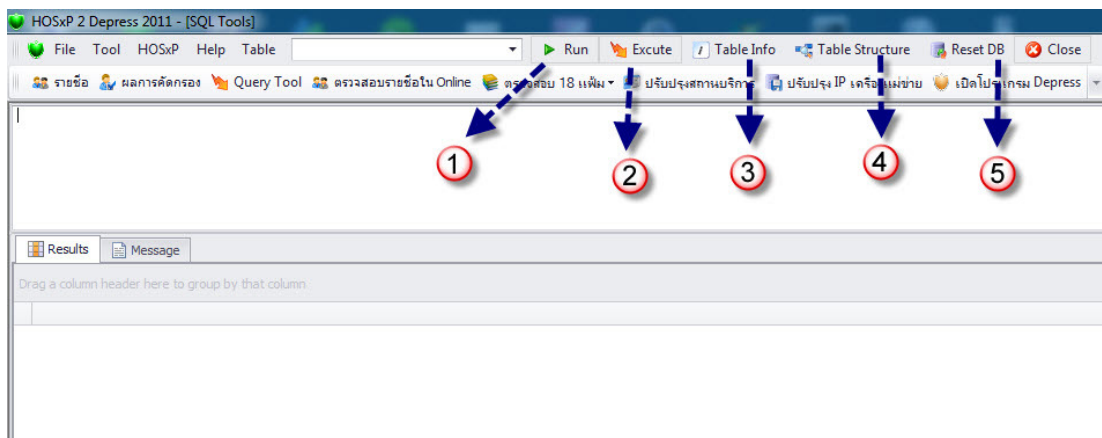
HOSxP 2 Depress 2011 - [SQL Tools]

File Tool HOSxP Help Table

Run Excute Table Info Table Structure Reset DB Close

รายชื่อ ผลการคัดกรอง Query Tool ตรวจสอบรายชื่อใน Online ตร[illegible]สอบ 18 แฟ้ม ปรับปรุงสถานบริกา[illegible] ปรับปรุง IP เครื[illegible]แม่ข่าย เปิดโป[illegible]แกรม Depress

1 2 3 4 5

Results Message

Drag a column header here to group by that column